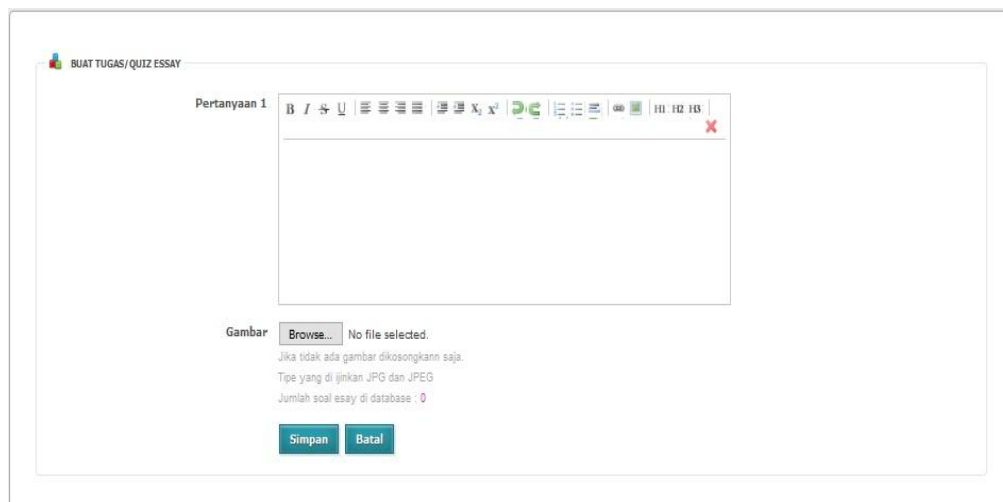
BUAT TUGAS/QUIZ ESSAY

Pertanyaan 1

B I S U H1 H2 H3

Gambar Browse... No file selected.

Jika tidak ada gambar dikosongkann saja.

Tipe yang di ijinkan JPG dan JPEG

Jumlah soal esay di database : 0

Simpan Batal